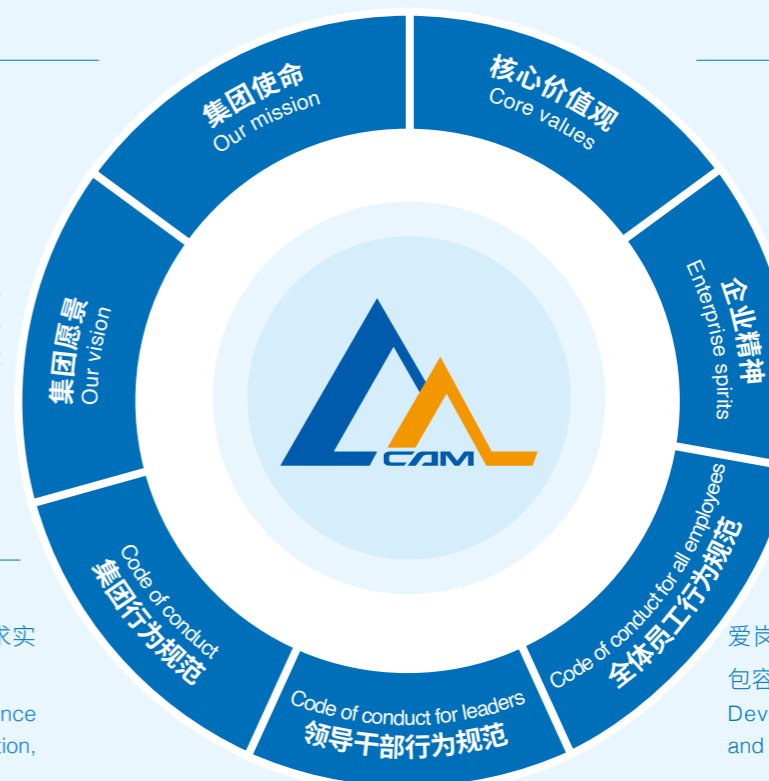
集团使命
Our mission

核心价值观
Core values

企业精神
Enterprise spirits

全体员工行为规范
Code of conduct for all employees

领导干部行为规范
Code of conduct for leaders

集团行为规范
Code of conduct

集团愿景
Our vision

CAM

求实
nce
tion,

爱岗
包容
Dev
and